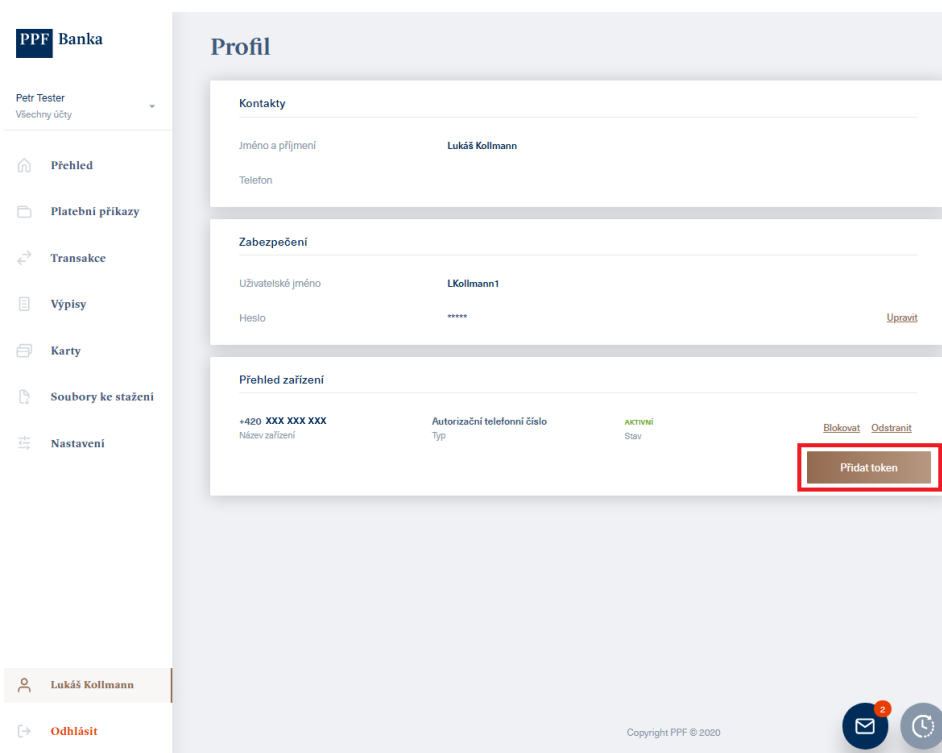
PPF Banka

Petr Tester
Všechny účty

Přehled

Platební příkazy

Transakce

Výpisy

Karty

Soubory ke stažení

Nastavení

Lukáš Kollmann

Odhlásit

Profil

Kontakty

Jméno a příjmení Lukáš Kollmann

Telefon

Zabezpečení

Uživatelské jméno LKollmann1

Heslo ***** Upravit

Přehled zařízení

+420 XXX XXX XXX
Název zařízení

Autorizační telefonní číslo
Typ

AKTIVNÍ
Stav

Blokovat Odstranit

Přidat token

Copyright PPF © 2020

2